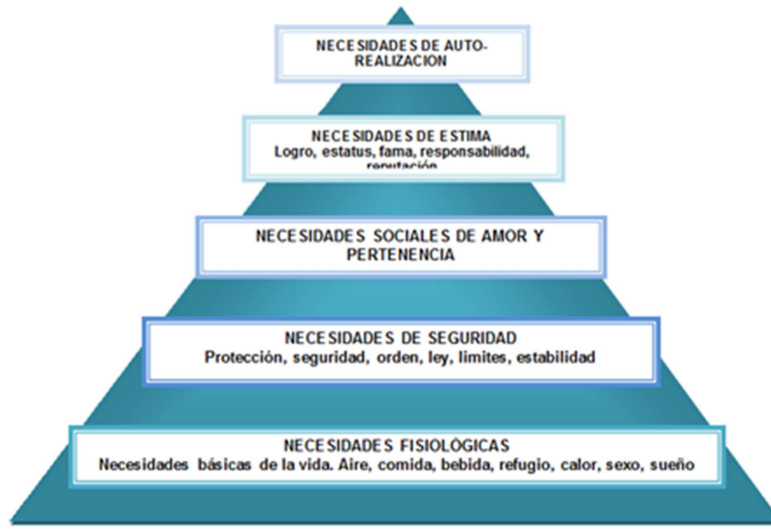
NECESIDADES DE AUTO-REALIZACION

NECESIDADES DE ESTIMA
Logro, estatus, fama, responsabilidad, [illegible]

NECESIDADES SOCIALES DE AMOR Y PERTENENCIA

NECESIDADES DE SEGURIDAD
Protección, seguridad, orden, ley, limites, estabilidad

NECESIDADES FISIOLÓGICAS
Necesidades básicas de la vida. Aire, comida, bebida, refugio, calor, sexo, sueño